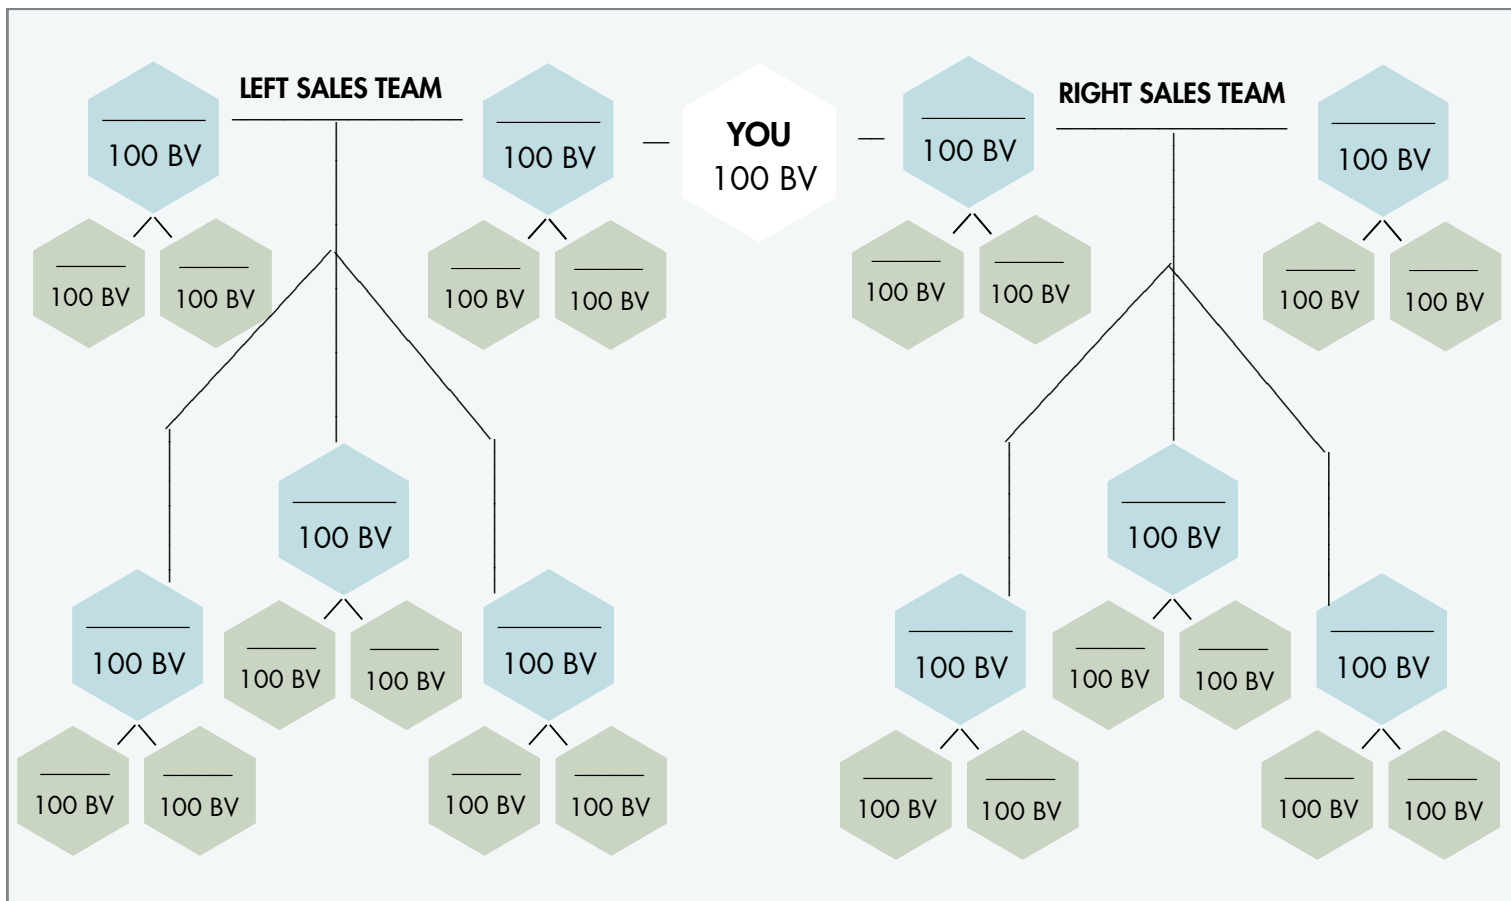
LEFT SALES TEAM

YOU
100 BV

RIGHT SALES TEAM

100 BV

100 BV

100 BV

100 BV

100 BV

100 BV

100 BV

100 BV

100 BV

100 BV

100 BV

100 BV

100 BV

100 BV

100 BV

100 BV

100 BV

100 BV

100 BV

100 BV

100 BV

100 BV

100 BV

100 BV

100 BV

100 BV

100 BV

100 BV

100 BV

100 BV

100 BV

100 BV

100 BV

100 BV

100 BV

100 BV

100 BV

100 BV

100 BV

100 BV

100 BV

100 BV